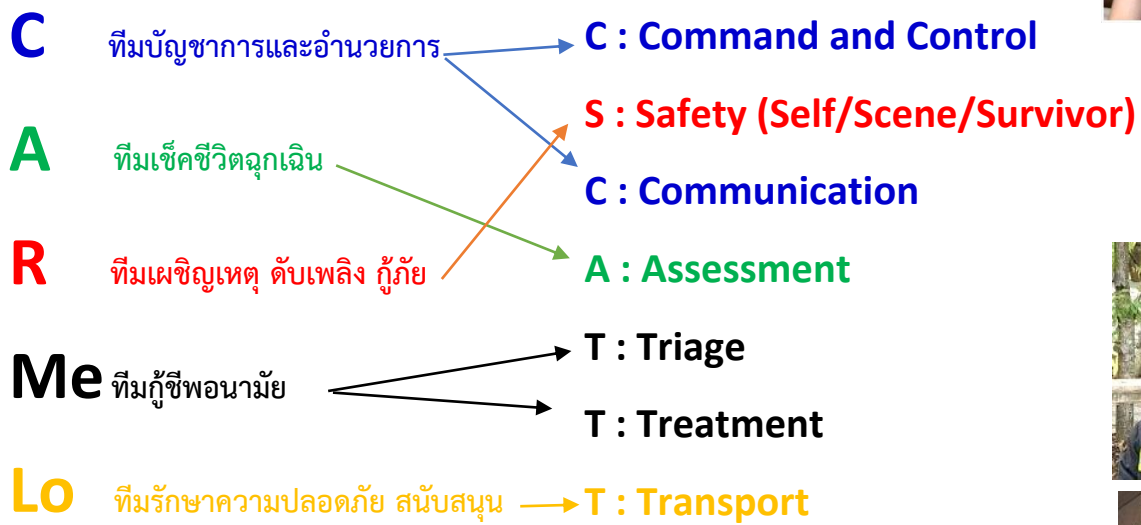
C ทีมบัญชาการและอำนวยการ

A ทีมเช็คชีวิตฉุกเฉิน

R ทีมเผชิญเหตุ ดับเพลิง กู้ภัย

Me ทีมกู้ชีพอนามัย

Lo ทีมรักษาความปลอดภัย สนับสนุน

C : Command and Control

S : Safety (Self/Scene/Survivor)

C : Communication

A : Assessment

T : Triage

T : Treatment

T : Transport